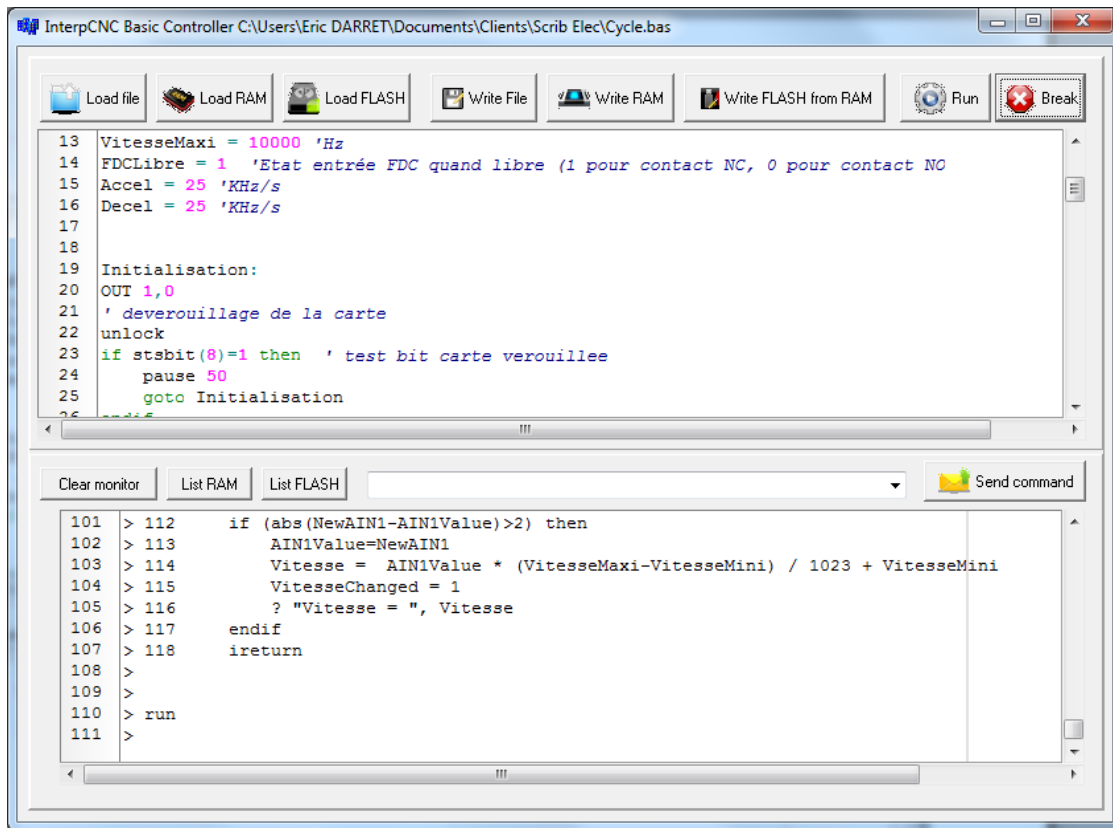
InterpCNC Basic Controller C:\Users\Eric DARRET\Documents\Clients\Scrib Elec\Cycle.bas

Load file | Load RAM | Load FLASH | Write File | Write RAM | Write FLASH from RAM | Run | Break

13 VitesseMaxi = 10000 'Hz
14 FDCLibre = 1 'Etat entrée FDC quand libre (1 pour contact NC, 0 pour contact NO
15 Accel = 25 'KHz/s
16 Decel = 25 'KHz/s
17
18
19 Initialisation:
20 OUT 1,0
21 ' deverouillage de la carte
22 unlock
23 if stsbit(8)=1 then ' test bit carte verouillee
24 pause 50
25 goto Initialisation
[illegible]

Clear monitor | List RAM | List FLASH | Send command

101 > 112 if (abs(NewAIN1-AIN1Value)>2) then
102 > 113 AIN1Value=NewAIN1
103 > 114 Vitesse = AIN1Value * (VitesseMaxi-VitesseMini) / 1023 + VitesseMini
104 > 115 VitesseChanged = 1
105 > 116 ? "Vitesse = ", Vitesse
106 > 117 endif
107 > 118 ireturn
108 >
109 >
110 > run
111 >